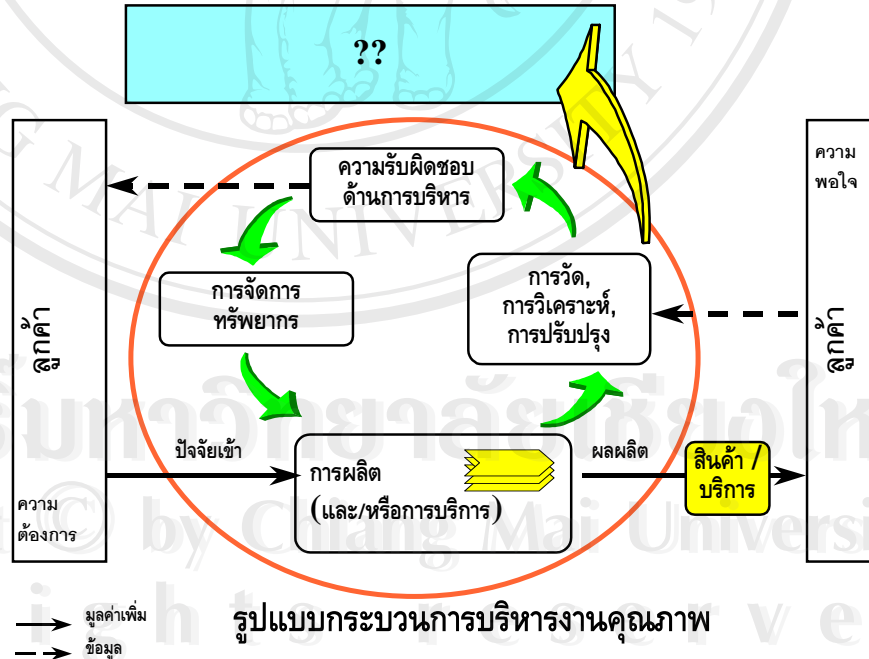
??

ความรับผิดชอบด้านการบริหาร

การจัดการทรัพยากร

การวัด, การวิเคราะห์, การปรับปรุง

ลูกค้า

ความต้องการ

ปัจจัยเข้า

การผลิต (และ/หรือการบริการ)

ผลผลิต

สินค้า / บริการ

ความพอใจ

ลูกค้า

มูลค่าเพิ่ม

ข้อมูล

รูปแบบกระบวนการบริหารงานคุณภาพ

by Chiang Mai University